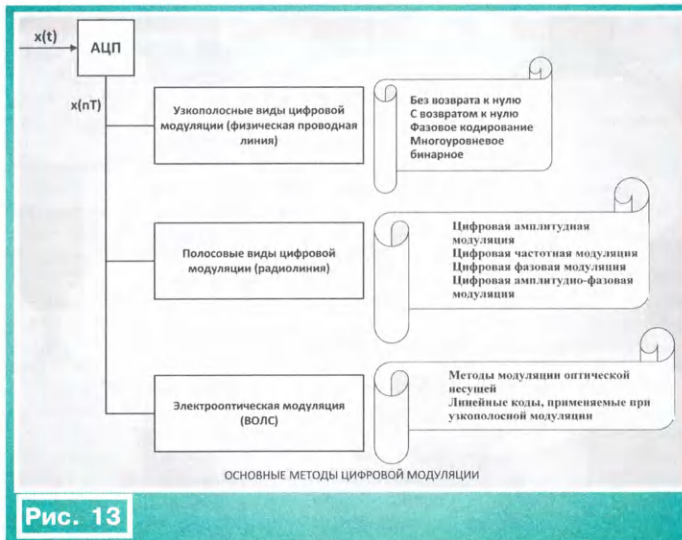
x(t)

АЦП

x(nT)

Узкополосные виды цифровой модуляции (физическая проводная линия)

Без возврата к нулю
С возвратом к нулю
Фазовое кодирование
Многоуровневое бинарное

Полосовые виды цифровой модуляции (радиолиния)

Цифровая амплитудная модуляция
Цифровая частотная модуляция
Цифровая фазовая модуляция
Цифровая амплитудно-фазовая модуляция

Электрооптическая модуляция (ВОЛС)

Методы модуляции оптической несущей
Линейные коды, применяемые при узкополосной модуляции

ОСНОВНЫЕ МЕТОДЫ ЦИФРОВОЙ МОДУЛЯЦИИ

Рис. 13